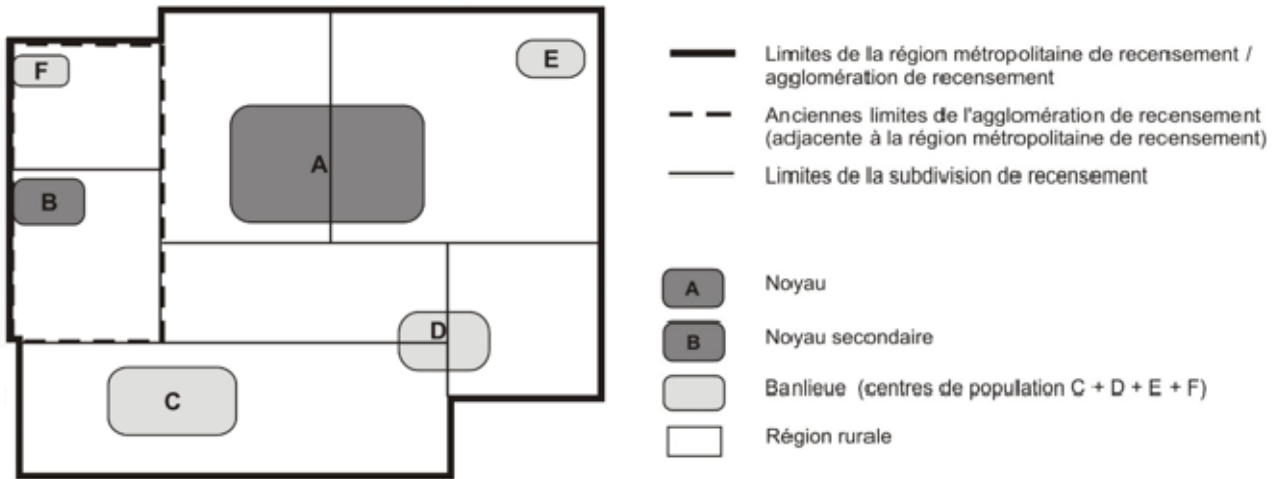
F

E

A

B

D

C

Limites de la région métropolitaine de recensement / agglomération de recensement

Anciennes limites de l'agglomération de recensement (adjacente à la région métropolitaine de recensement)

Limites de la subdivision de recensement

A Noyau

B Noyau secondaire

Banlieue (centres de population C + D + E + F)

Région rurale